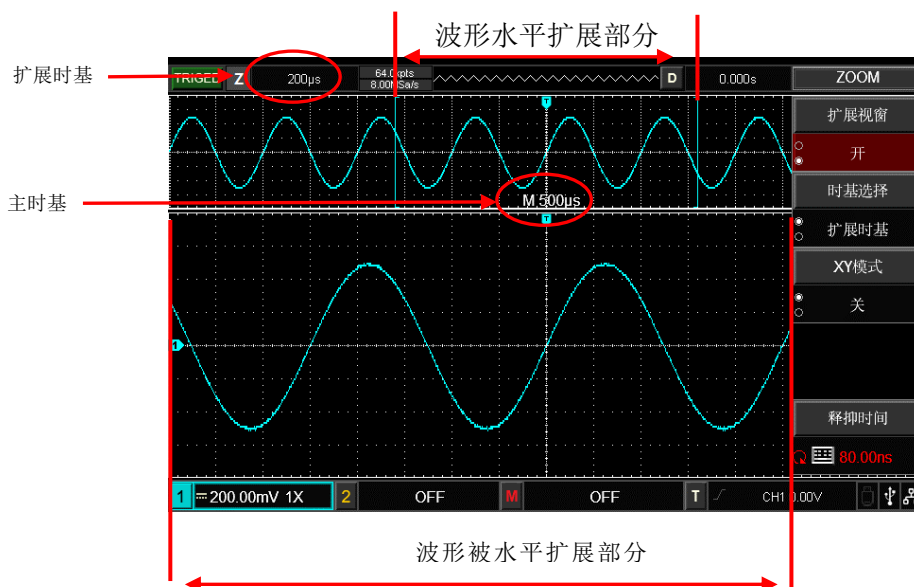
波形水平扩展部分

扩展时基

TRIGED Z 200μs 64.0kpts 8.00MSa/s D 0.000s ZOOM

扩展视窗

开

时基选择

扩展时基

XY模式

关

释抑时间

80.00ns

主时基

M 500μs

1 200.00mV 1X 2 OFF M OFF T CH1 0.00V

波形被水平扩展部分